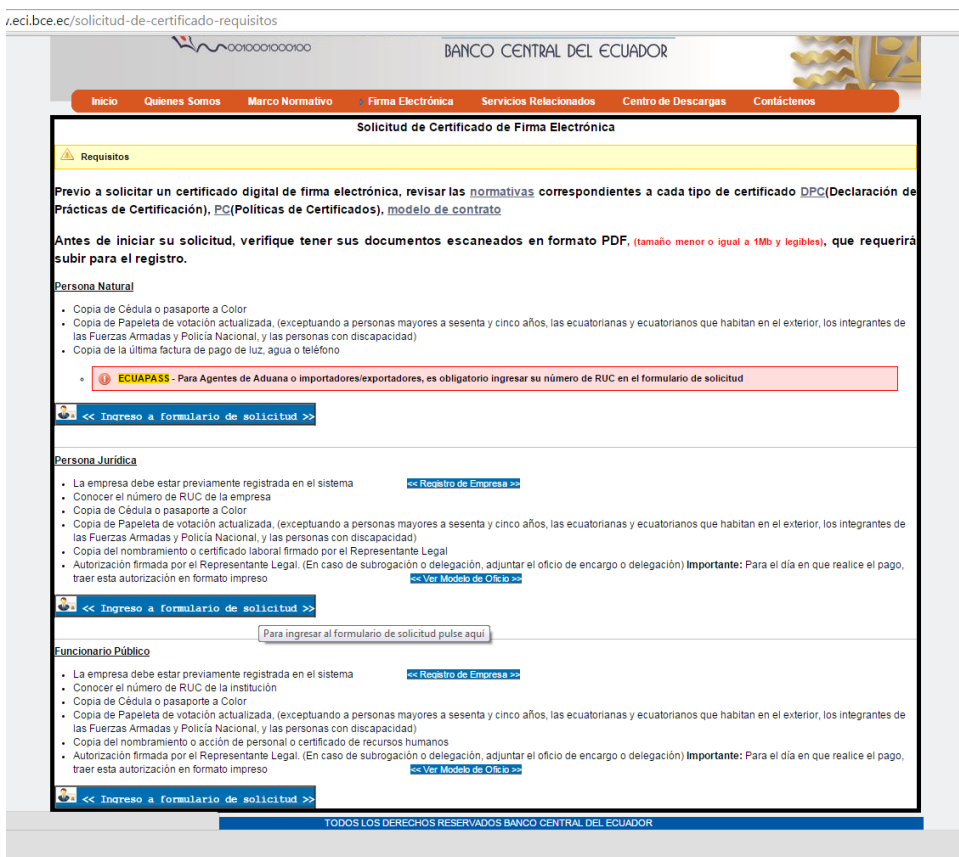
.eci.bce.ec/solicitud-de-certificado-requisitos

0010001000100

BANCO CENTRAL DEL ECUADOR

Inicio Quienes Somos Marco Normativo Firma Electrónica Servicios Relacionados Centro de Descargas Contáctenos

Solicitud de Certificado de Firma Electrónica

Requisitos

Previo a solicitar un certificado digital de firma electrónica, revisar las normativas correspondientes a cada tipo de certificado DPC(Declaración de Prácticas de Certificación), PC(Políticas de Certificados), modelo de contrato

Antes de iniciar su solicitud, verifique tener sus documentos escaneados en formato PDF, (tamaño menor o igual a 1Mb y legibles), que requerirá subir para el registro.

Persona Natural

- Copia de Cédula o pasaporte a Color
- Copia de Papeleta de votación actualizada, (exceptuando a personas mayores a sesenta y cinco años, las ecuatorianas y ecuatorianos que habitan en el exterior, los integrantes de las Fuerzas Armadas y Policía Nacional, y las personas con discapacidad)
- Copia de la última factura de pago de luz, agua o teléfono

ECUAPASS - Para Agentes de Aduana o importadores/exportadores, es obligatorio ingresar su número de RUC en el formulario de solicitud

<< Ingreso a formulario de solicitud >>

Persona Jurídica

- La empresa debe estar previamente registrada en el sistema << Registro de Empresa >>
- Conocer el número de RUC de la empresa
- Copia de Cédula o pasaporte a Color
- Copia de Papeleta de votación actualizada, (exceptuando a personas mayores a sesenta y cinco años, las ecuatorianas y ecuatorianos que habitan en el exterior, los integrantes de las Fuerzas Armadas y Policía Nacional, y las personas con discapacidad)
- Copia del nombramiento o certificado laboral firmado por el Representante Legal
- Autorización firmada por el Representante Legal. (En caso de subrogación o delegación, adjuntar el oficio de encargo o delegación) Importante: Para el día en que realice el pago, traer esta autorización en formato impreso << Ver Modelo de Oficio >>

<< Ingreso a formulario de solicitud >>

Para ingresar al formulario de solicitud pulse aquí

Funcionario Público

- La empresa debe estar previamente registrada en el sistema << Registro de Empresa >>
- Conocer el número de RUC de la institución
- Copia de Cédula o pasaporte a Color
- Copia de Papeleta de votación actualizada, (exceptuando a personas mayores a sesenta y cinco años, las ecuatorianas y ecuatorianos que habitan en el exterior, los integrantes de las Fuerzas Armadas y Policía Nacional, y las personas con discapacidad)
- Copia del nombramiento o acción de personal o certificado de recursos humanos
- Autorización firmada por el Representante Legal. (En caso de subrogación o delegación, adjuntar el oficio de encargo o delegación) Importante: Para el día en que realice el pago, traer esta autorización en formato impreso << Ver Modelo de Oficio >>

<< Ingreso a formulario de solicitud >>

TODOS LOS DERECHOS RESERVADOS BANCO CENTRAL DEL ECUADOR